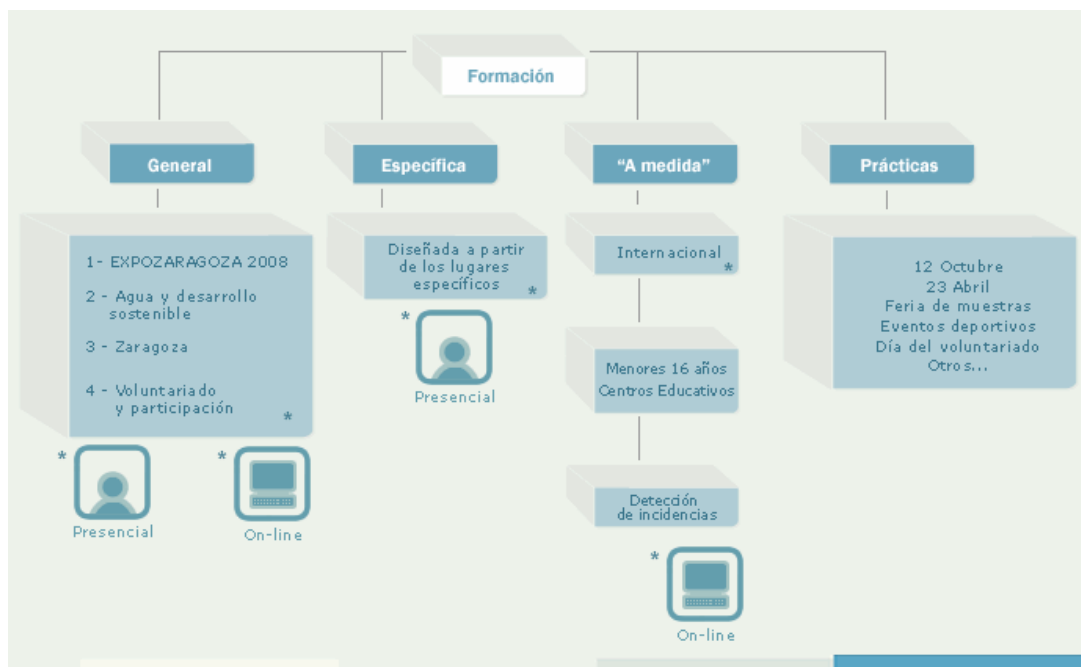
Formación

General

1- EXPOZARAGOZA 2008

2 - Agua y desarrollo sostenible

3 - Zaragoza

4 - Voluntariado y participación

*

*

Presencial

*

On-line

Específica

Diseñada a partir de los lugares específicos

*

*

Presencial

"A medida"

Internacional

*

Menores 16 años
Centros Educativos

Detección de incidencias

*

On-line

Prácticas

12 Octubre
23 Abril
Feria de muestras
Eventos deportivos
Día del voluntariado
Otros...